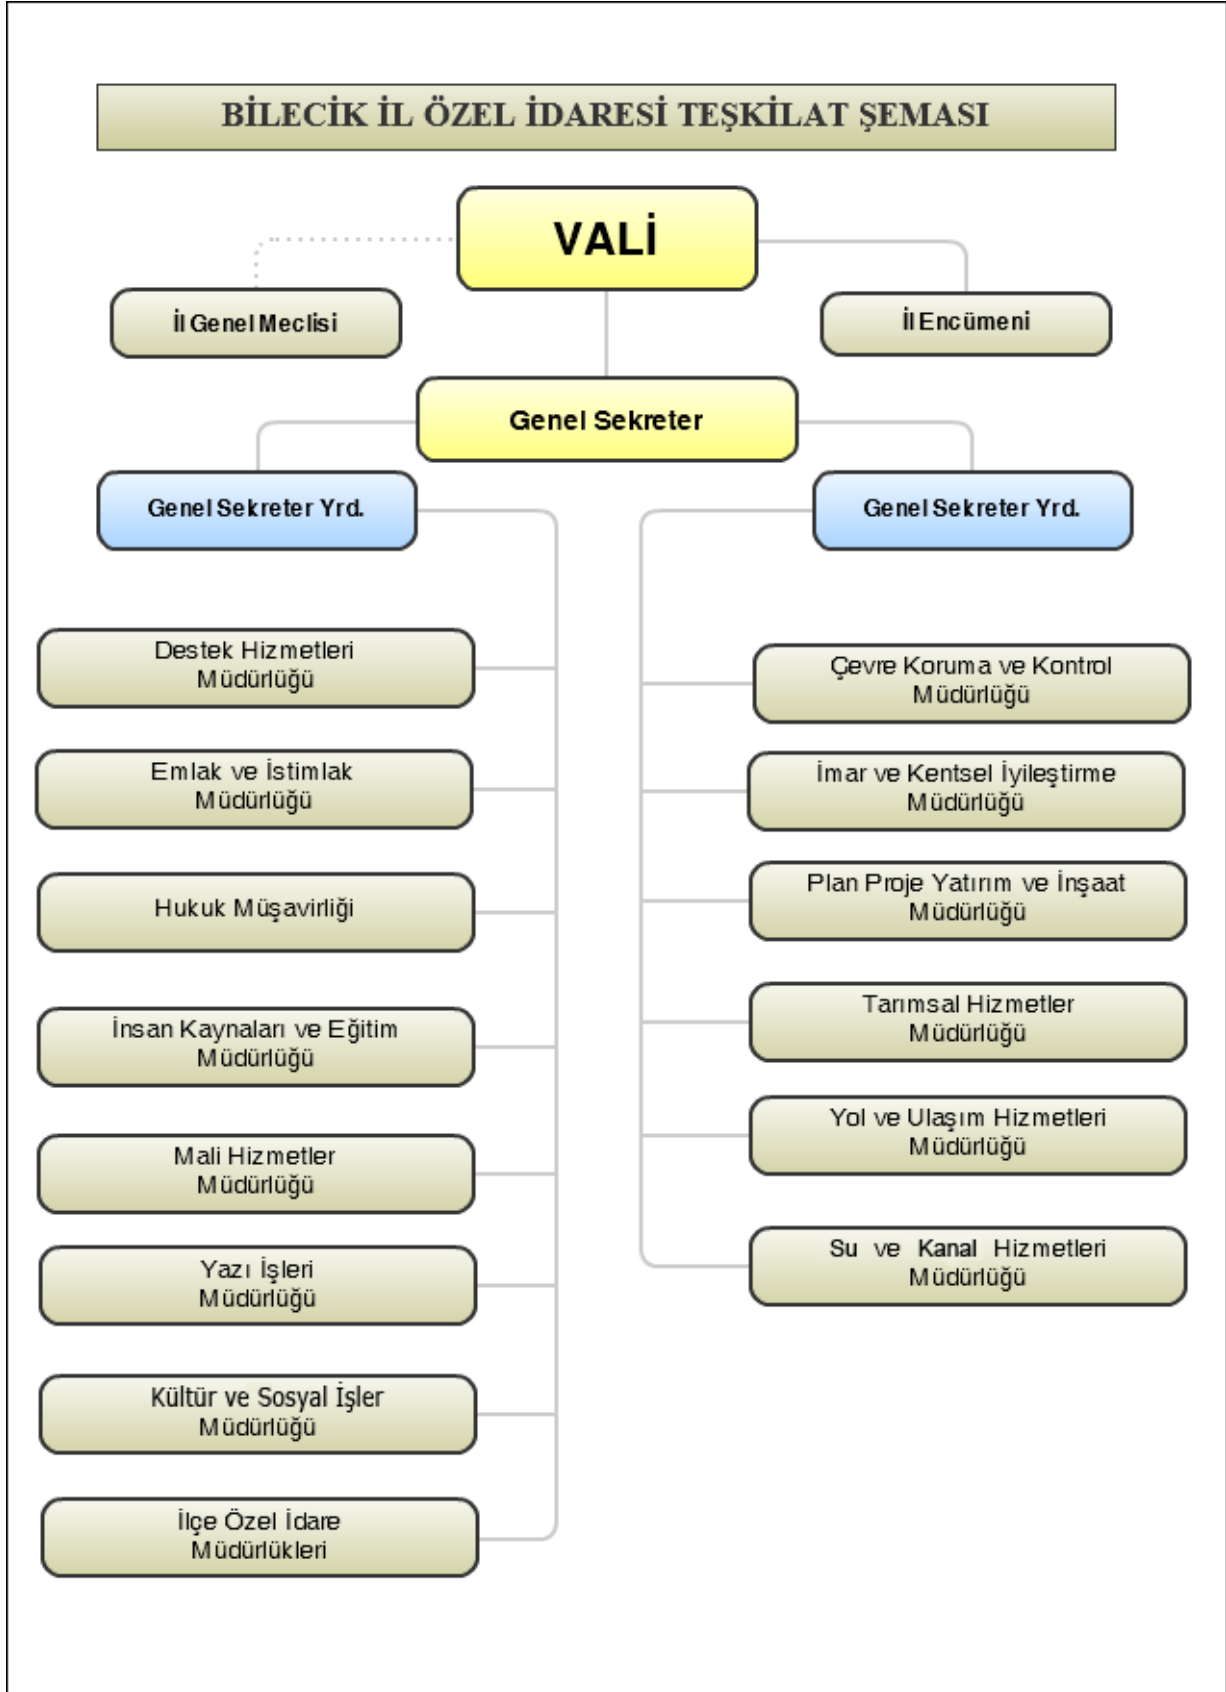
BİLECİK İL ÖZEL İDARESİ TEŞKİLAT ŞEMASI

VALİ

İl Genel Meclisi

İl Encümeni

Genel Sekreter

Genel Sekreter Yrd.

Genel Sekreter Yrd.

Destek Hizmetleri Müdürlüğü

Emlak ve İstimlak Müdürlüğü

Hukuk Müşavirliği

İnsan Kaynaları ve Eğitim Müdürlüğü

Mali Hizmetler Müdürlüğü

Yazı İşleri Müdürlüğü

Kültür ve Sosyal İşler Müdürlüğü

İlçe Özel İdare Müdürlükleri

Çevre Koruma ve Kontrol Müdürlüğü

İmar ve Kentsel İyileştirme Müdürlüğü

Plan Proje Yatırım ve İnşaat Müdürlüğü

Tarımsal Hizmetler Müdürlüğü

Yol ve Ulaşım Hizmetleri Müdürlüğü

Su ve Kanal Hizmetleri Müdürlüğü